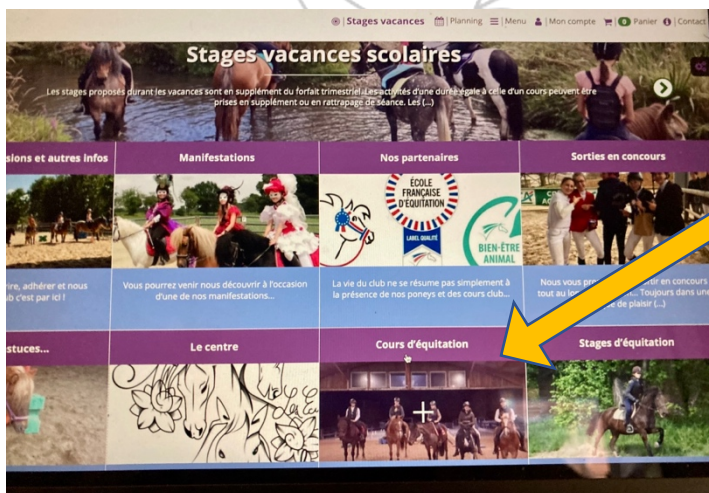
| Stages vacances | Planning | Menu | Mon compte | 0 Panier | Contact

Stages vacances scolaires

Les stages proposés durant les vacances sont en supplément du forfait trimestriel. Les activités d'une durée égale à celle d'un cours peuvent être prises en supplément ou en rattrapage de séance. Les (...)

sions et autres infos

Manifestations

Nos partenaires

Sorties en concours

ire, adhérer et nous b c'est par ici !

Vous pourrez venir nous découvrir à l'occasion d'une de nos manifestations...

ÉCOLE FRANÇAISE D'ÉQUITATION

LABEL QUALITÉ

BIEN-ÊTRE ANIMAL

La vie du club ne se résume pas simplement à la présence de nos poneys et des cours club...

Nous vous pr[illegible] r en concours tout au les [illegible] ... Toujours dans un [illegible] de plaisir (...)

stuces...

Le centre

Cours d'équitation

Stages d'équitation